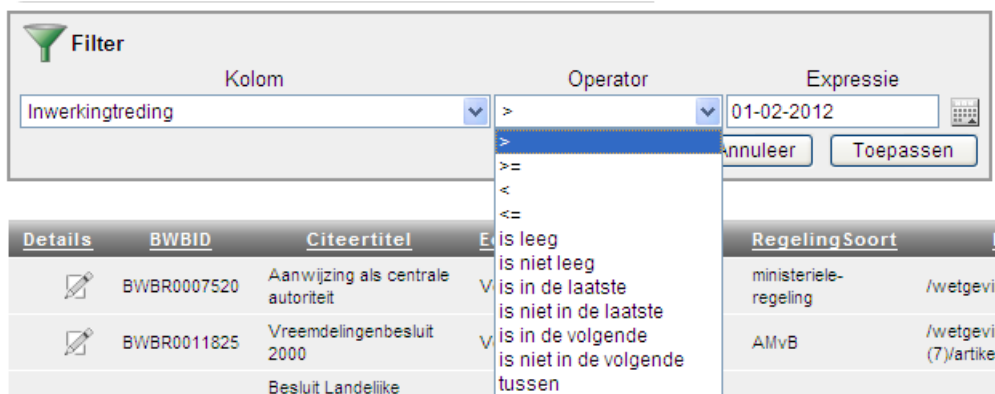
Filter

Kolom
Inwerkingtreding

Operator
>

Expressie
01-02-2012

>
>=
<
<=
is leeg
is niet leeg
is in de laatste
is niet in de laatste
is in de volgende
is niet in de volgende
tussen

Annuleer
Toepassen

| Details | BWBID | Citeertitel | E | RegelingSoort | |
|---|---|---|---|---|---|
| | BWBR0007520 | Aanwijzing als centrale autoriteit | V | ministeriele-regeling | /wetgevi |
| | BWBR0011825 | Vreemdelingenbesluit 2000 | V | AMvB | /wetgevi (7)/artike |
| | | Besluit Landelijke | | | |